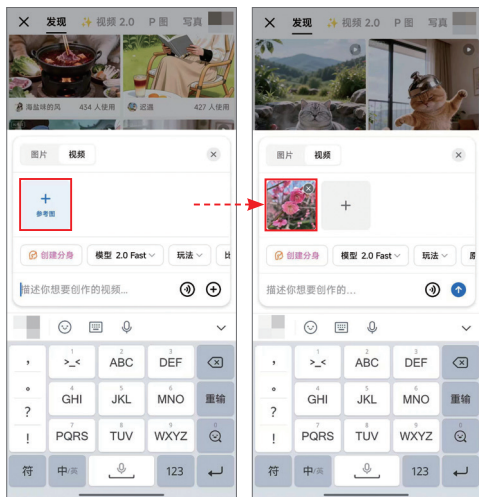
× 发现 ✨ 视频 2.0 P 图 写真

海盐味的风 434 人使用
迟逍 427 人使用

图片 视频 ×

+
参考图

创建分身 模型 2.0 Fast 玩法 比

描述你想要创作的视频... +

，
。
?
!
>_<
ABC
DEF
GHI
JKL
MNO
重输
PQRS
TUV
WXYZ
符
中/英
123

× 发现 ✨ 视频 2.0 P 图 写真

图片 视频 ×

+

创建分身 模型 2.0 Fast 玩法 画

描述你想要创作的...

，
。
?
!
>_<
ABC
DEF
GHI
JKL
MNO
重输
PQRS
TUV
WXYZ
符
中/英
123